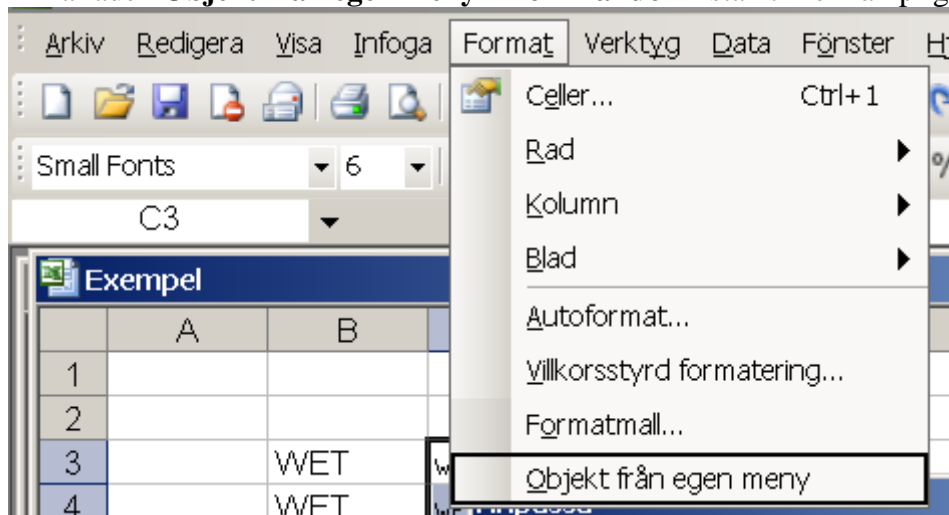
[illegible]

Arkiv Redigera Visa Infoga Format Verktyg Data Fönster H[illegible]

Small Fonts 6

C3

Exempel

| | A | B |
|---|---|---|
| 1 | | |
| 2 | | |
| 3 | | WET |
| 4 | | WET |

Celler... Ctrl+1
Rad
Kolumn
Blad
Autoformat...
Villkorsstyrd formatering...
Formatmall...
Objekt från egen meny